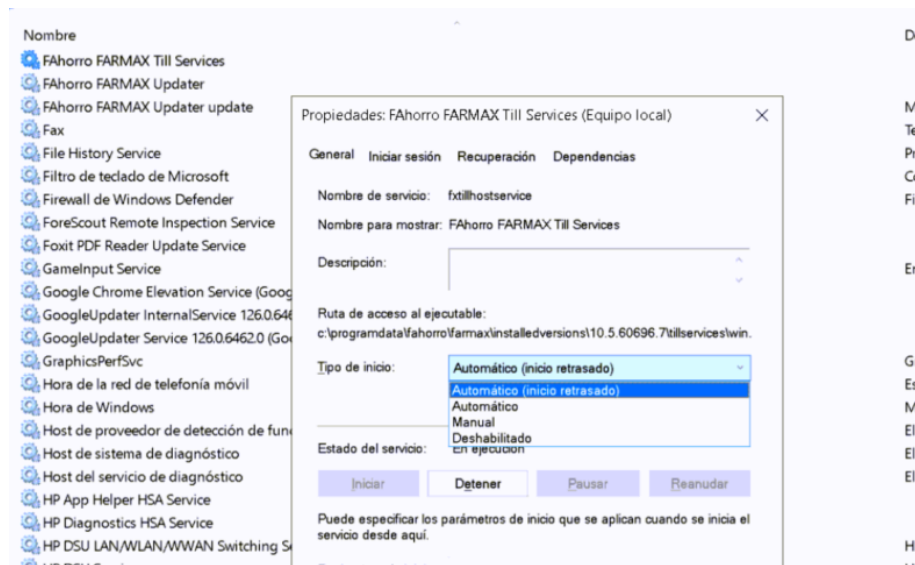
Nombre
FAhorro FARMAX Till Services
FAhorro FARMAX Updater
FAhorro FARMAX Updater update
Fax
File History Service
Filtro de teclado de Microsoft
Firewall de Windows Defender
ForeScout Remote Inspection Service
Foxit PDF Reader Update Service
GameInput Service
Google Chrome Elevation Service (Goog
GoogleUpdater InternalService 126.0.64
GoogleUpdater Service 126.0.6462.0 (Go
GraphicsPerfSvc
Hora de la red de telefonía móvil
Hora de Windows
Host de proveedor de detección de fun
Host de sistema de diagnóstico
Host del servicio de diagnóstico
HP App Helper HSA Service
HP Diagnostics HSA Service
HP DSU LAN/WLAN/WWAN Switching S

D
M
Te
Pr
C
Fi
Er
G
Es
M
El
El
El
H

Propiedades: FAhorro FARMAX Till Services (Equipo local)
×
General Iniciar sesión Recuperación Dependencias
Nombre de servicio: fxtillhostservice
Nombre para mostrar: FAhorro FARMAX Till Services
Descripción:
Ruta de acceso al ejecutable:
c:\programdata\fahorro\farmax\installedversions\10.5.60696.7\tillservices\win.
Tipo de inicio:
Automático (inicio retrasado)
Automático (inicio retrasado)
Automático
Manual
Deshabilitado
Estado del servicio: En ejecución
Iniciar
Detener
Pausar
Reanudar
Puede especificar los parámetros de inicio que se aplican cuando se inicia el servicio desde aquí.